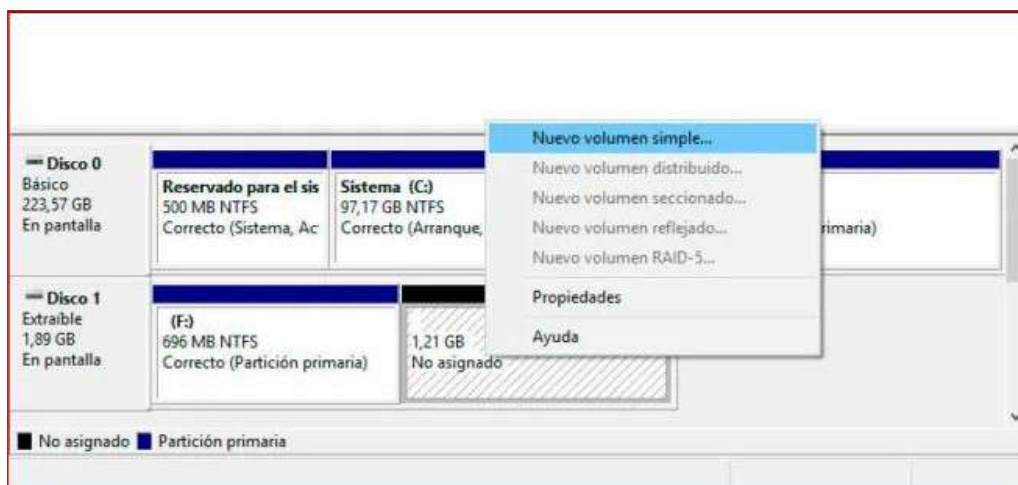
Disco 0
Básico
223,57 GB
En pantalla

Reservado para el sis
500 MB NTFS
Correcto (Sistema, Ac

Sistema (C:)
97,17 GB NTFS
Correcto (Arranque,

rimaria)

Disco 1
Extraíble
1,89 GB
En pantalla

(F:)
696 MB NTFS
Correcto (Partición primaria)

1,21 GB
No asignado

Nuevo volumen simple...
Nuevo volumen distribuido...
Nuevo volumen seccionado...
Nuevo volumen reflejado...
Nuevo volumen RAID-5...
Propiedades
Ayuda

No asignado Partición primaria